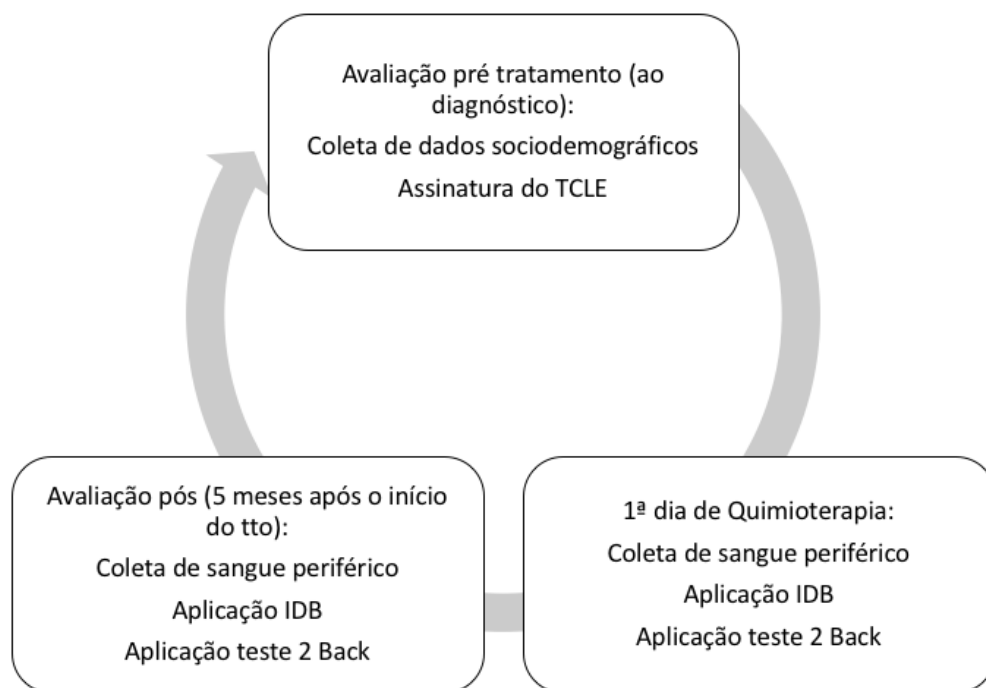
Avaliação pré tratamento (ao diagnóstico):
Coleta de dados sociodemográficos
Assinatura do TCLE

1ª dia de Quimioterapia:
Coleta de sangue periférico
Aplicação IDB
Aplicação teste 2 Back

Avaliação pós (5 meses após o início do tto):
Coleta de sangue periférico
Aplicação IDB
Aplicação teste 2 Back